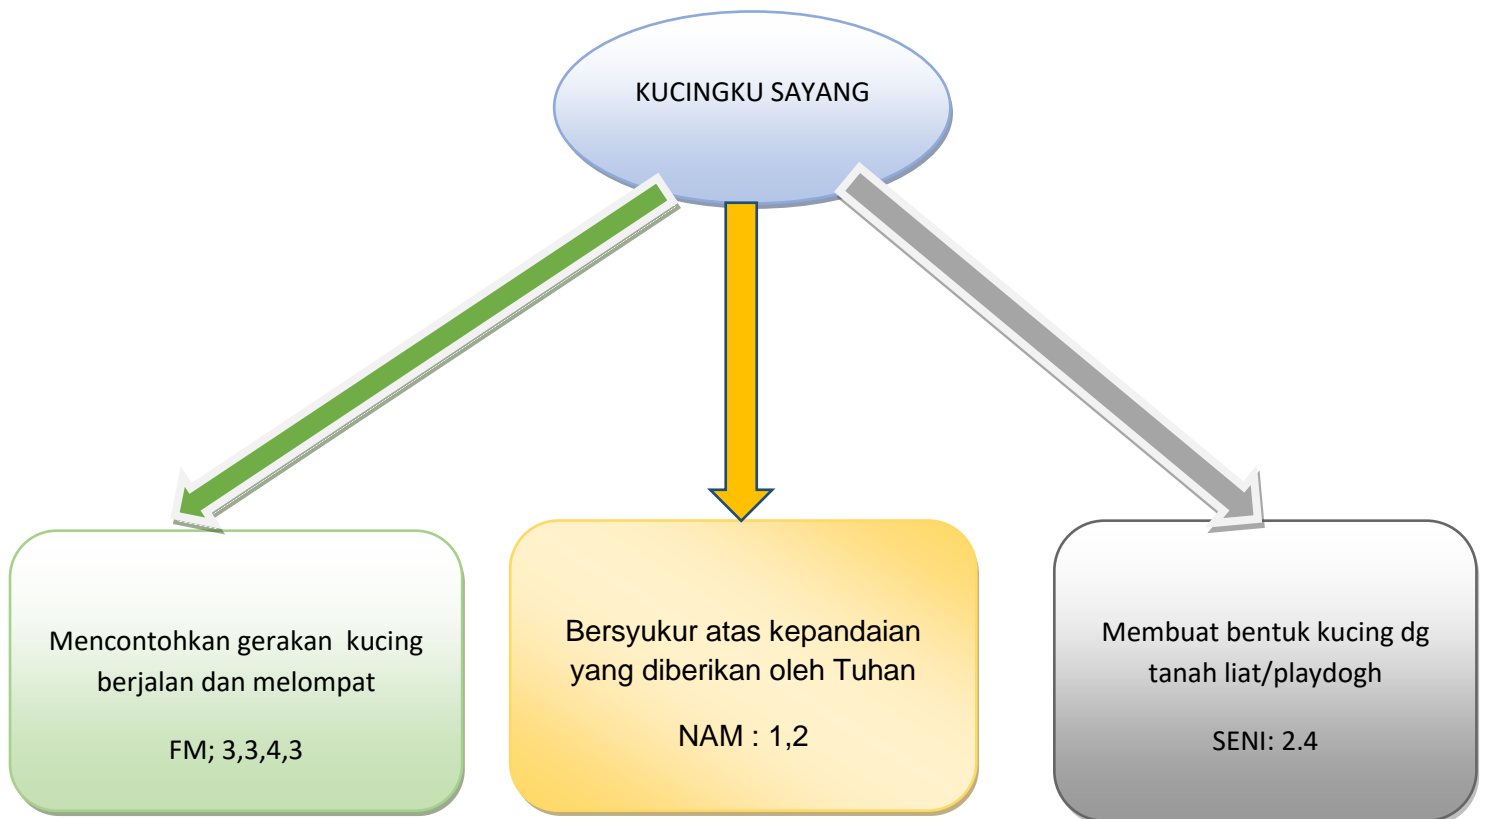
KUCINGKU SAYANG

Mencontohkan gerakan kucing berjalan dan melompat

FM; 3,3,4,3

Bersyukur atas kepandaian yang diberikan oleh Tuhan

NAM : 1,2

Membuat bentuk kucing dg tanah liat/playdogh

SENI: 2.4